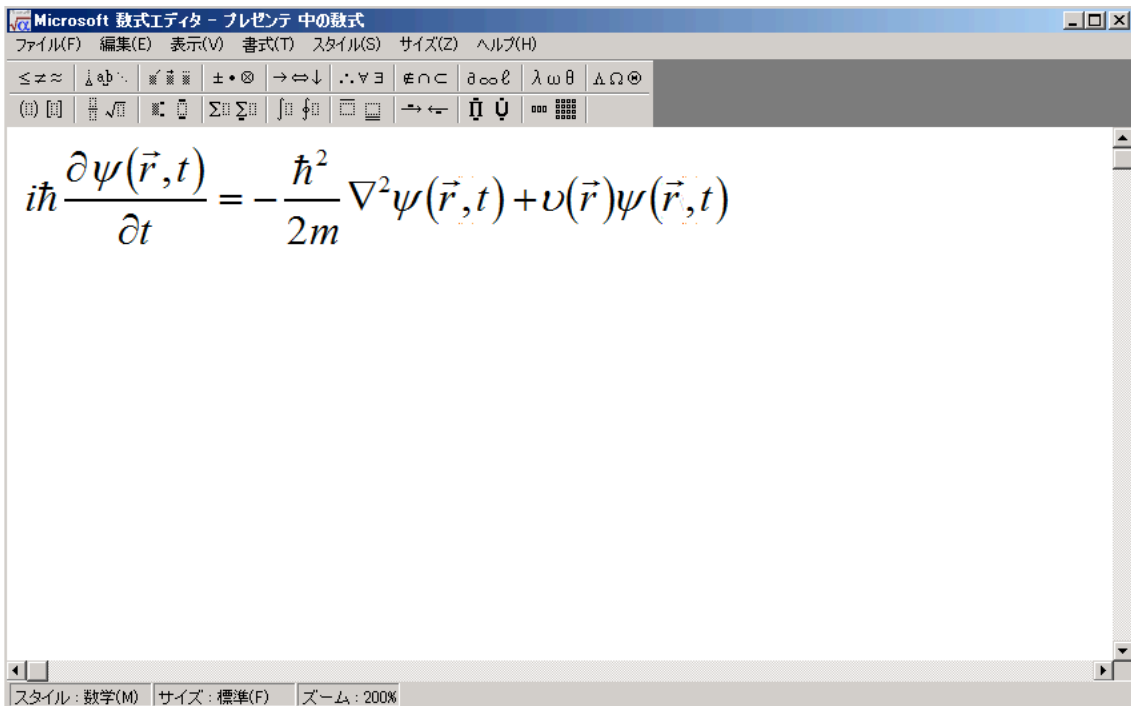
Microsoft 数式エディタ - プレゼンテ 中の数式

ファイル(F) 編集(E) 表示(V) 書式(T) スタイル(S) サイズ(Z) ヘルプ(H)

≤≠≈ ∴∀∃ ∉∩⊂ ∂∞ℓ λωθ ΛΩ⊛

$i\hbar\frac{\partial\psi(\vec{r},t)}{\partial t}=-\frac{\hbar^2}{2m}\nabla^2\psi(\vec{r},t)+\upsilon(\vec{r})\psi(\vec{r},t)$

スタイル：数学(M) サイズ：標準(F) ズーム：200%